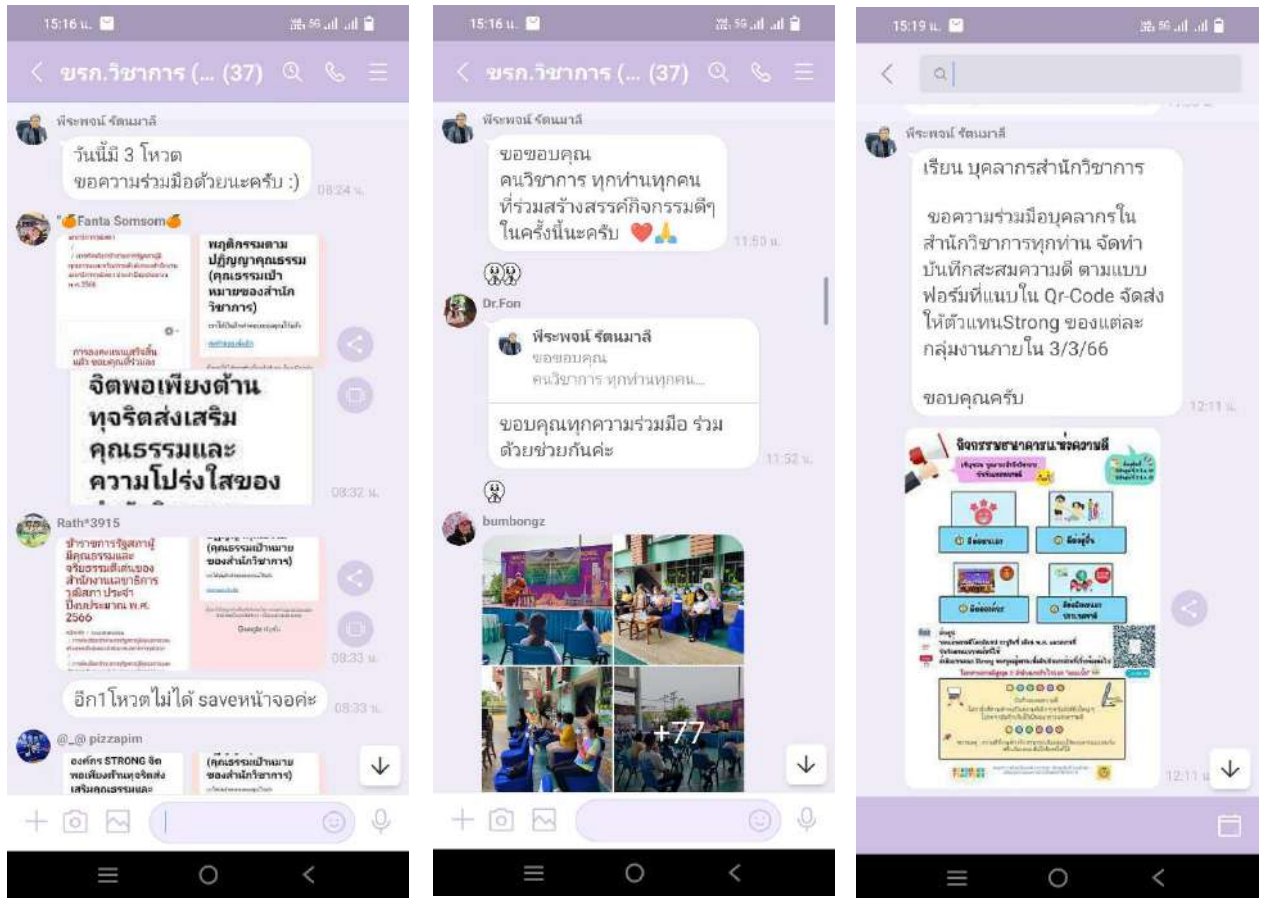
15:16 น.

< ขรก.วิชาการ (... (37)

พีระพงษ์ รัตนมาลี

วันนี้มี 3 โหวต
ขอความร่วมมือด้วยนะครับ :)
08:24 น.

Fanta Somsom

พฤติกรรมตามปฏิญญาคุณธรรม (คุณธรรมเป้าหมายของสำนักวิชาการ)

จิตพอเพียงต้านทุจริตส่งเสริมคุณธรรมและความโปร่งใสของ
08:32 น.

Rath*3915

ข้าราชการรัฐสภามีคุณธรรมและจริยธรรมดีเด่นของสำนักงานเลขาธิการวุฒิสภา ประจำปีงบประมาณ พ.ศ. 2566

(คุณธรรมเป้าหมายของสำนักวิชาการ)

Google ฟอร์ม
08:33 น.

อีก1โหวตไม่ได้ saveหน้าจอค่ะ
08:33 น.

@_@ pizzapim

องค์กร STRONG จิตพอเพียงต้านทุจริตส่งเสริมคุณธรรมและ

(คุณธรรมเป้าหมายของสำนักวิชาการ)

15:16 น.

< ขรก.วิชาการ (... (37)

พีระพงษ์ รัตนมาลี

ขอขอบคุณ
คนวิชาการ ทุกท่านทุกคน
ที่ร่วมสร้างสรรค์กิจกรรมดีๆ
ในครั้งนี้นะครับ
11:50 น.

Dr.Fon

พีระพงษ์ รัตนมาลี
ขอขอบคุณ
คนวิชาการ ทุกท่านทุกคน...

ขอบคุณทุกความร่วมมือ ร่วมด้วยช่วยกันค่ะ
11:52 น.

bumbongz

+77

15:19 น.

<

พีระพงษ์ รัตนมาลี

เรียน บุคลากรสำนักวิชาการ

ขอความร่วมมือบุคลากรในสำนักวิชาการทุกท่าน จัดทำบันทึกสะสมความดี ตามแบบฟอร์มที่แนบใน Qr-Code จัดส่งให้ตัวแทนStrong ของแต่ละกลุ่มงานภายใน 3/3/66

ขอบคุณครับ
12:11 น.

จิตอาสาชวนทำความดี

ด้านจิต
ด้านผู้อื่น
ด้านสังคม
ด้านวิชาการ
12:11 น.